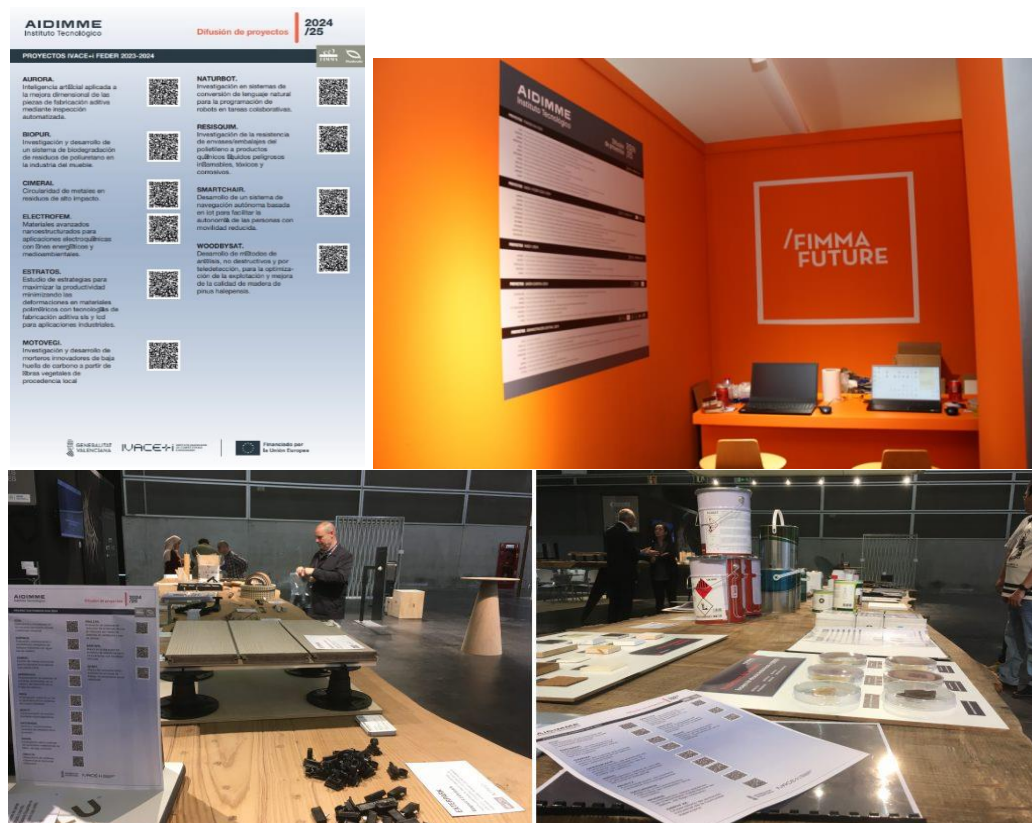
AIDIMME
Instituto Tecnológico

Difusión de proyectos

2024 /25

PROYECTOS IVACE+i FEDER 2023-2024

AURORA.
Inteligencia artificial aplicada a la mejora dimensional de las piezas de fabricación aditiva mediante inspección automatizada.

BIOPUR.
Investigación y desarrollo de un sistema de biodegradación de residuos de poliuretano en la industria del mueble.

CIMERA.
Circularidad de metales en residuos de alto impacto.

ELECTROFEM.
Materiales avanzados nanoestructurados para aplicaciones electroquímicas con fines energéticos y medioambientales.

ESTRATOS.
Estudio de estrategias para maximizar la productividad minimizando las deformaciones en materiales poliméricos con tecnologías de fabricación aditiva sls y lcd para aplicaciones industriales.

MOTOVEGI.
Investigación y desarrollo de morteros innovadores de baja huella de carbono a partir de fibras vegetales de procedencia local

NATURBOT.
Investigación en sistemas de conversión de lenguaje natural para la programación de robots en tareas colaborativas.

RESISQUIM.
Investigación de la resistencia de envases/embalajes del polietileno a productos químicos líquidos peligrosos inflamables, tóxicos y corrosivos.

SMARTCHAIR.
Desarrollo de un sistema de navegación autónoma basada en IoT para facilitar la autonomía de las personas con movilidad reducida.

WOODBYSAT.
Desarrollo de métodos de análisis, no destructivos y por teledetección, para la optimización de la explotación y mejora de la calidad de madera de pinus halepensis.

GENERALITAT VALENCIANA
IVACE+i
Financiado por la Unión Europea

AIDIMME
Instituto Tecnológico

/FIMMA FUTURE

AIDIMME
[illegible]